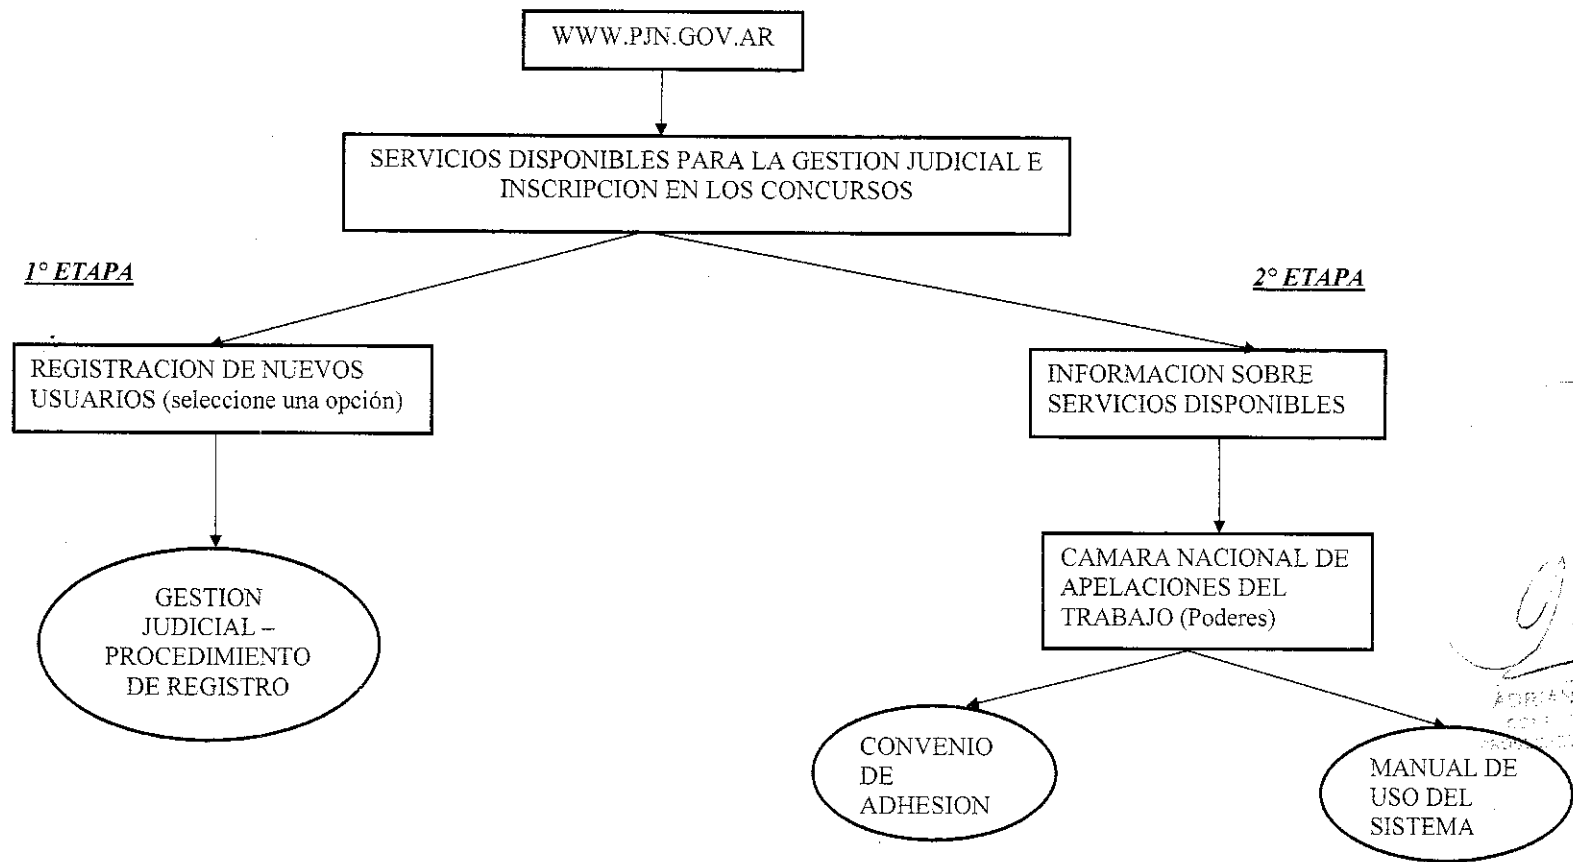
WWW.PJN.GOV.AR

SERVICIOS DISPONIBLES PARA LA GESTION JUDICIAL E INSCRIPCION EN LOS CONCURSOS

1° ETAPA

2° ETAPA

REGISTRACION DE NUEVOS USUARIOS (seleccione una opción)

INFORMACION SOBRE SERVICIOS DISPONIBLES

GESTION JUDICIAL – PROCEDIMIENTO DE REGISTRO

CAMARA NACIONAL DE APELACIONES DEL TRABAJO (Poderes)

CONVENIO DE ADHESION

MANUAL DE USO DEL SISTEMA

ADRIAN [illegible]